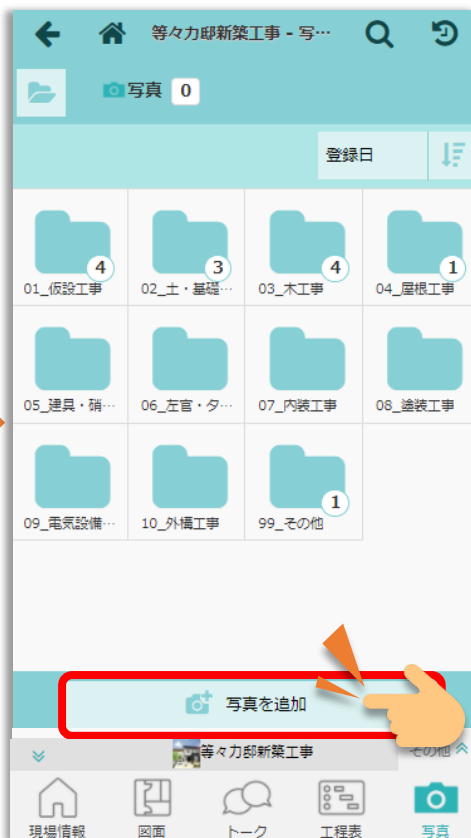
等々力邸新築工事 - 写…

写真 0

登録日

4
01_仮設工事

3
02_土・基礎…

4
03_木工事

1
04_屋根工事

05_建具・硝…

06_左官・タ…

07_内装工事

08_塗装工事

09_電気設備…

10_外構工事

1
99_その他

写真を追加

等々力邸新築工事

その他

現場情報

図面

トーク

工程表

写真